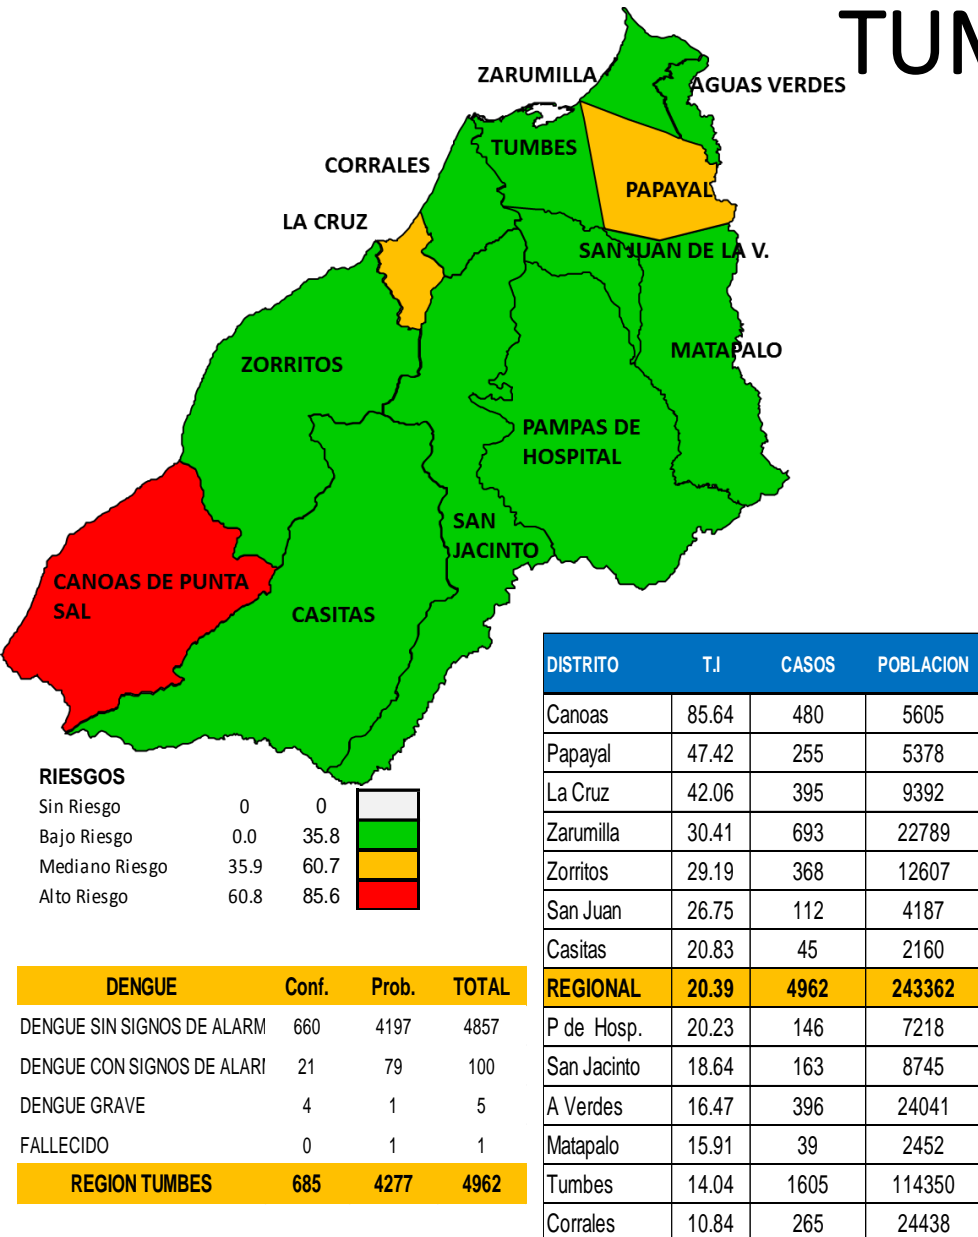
TUN

ZARUMILLA
AGUAS VERDES
CORRALES
TUMBES
PAPAYAL
LA CRUZ
SAN JUAN DE LA V.
ZORRITOS
MATAPALO
PAMPAS DE HOSPITAL
SAN JACINTO
CANOAS DE PUNTA SAL
CASITAS

RIESGOS
Sin Riesgo 0 0
Bajo Riesgo 0.0 35.8
Mediano Riesgo 35.9 60.7
Alto Riesgo 60.8 85.6

| DENGUE | Conf. | Prob. | TOTAL |
|---|---|---|---|
| DENGUE SIN SIGNOS DE ALARM | 660 | 4197 | 4857 |
| DENGUE CON SIGNOS DE ALARI | 21 | 79 | 100 |
| DENGUE GRAVE | 4 | 1 | 5 |
| FALLECIDO | 0 | 1 | 1 |
| REGION TUMBES | 685 | 4277 | 4962 |

| DISTRITO | T.I | CASOS | POBLACION |
|---|---|---|---|
| Canoas | 85.64 | 480 | 5605 |
| Papayal | 47.42 | 255 | 5378 |
| La Cruz | 42.06 | 395 | 9392 |
| Zarumilla | 30.41 | 693 | 22789 |
| Zorritos | 29.19 | 368 | 12607 |
| San Juan | 26.75 | 112 | 4187 |
| Casitas | 20.83 | 45 | 2160 |
| REGIONAL | 20.39 | 4962 | 243362 |
| P de Hosp. | 20.23 | 146 | 7218 |
| San Jacinto | 18.64 | 163 | 8745 |
| A Verdes | 16.47 | 396 | 24041 |
| Matapalo | 15.91 | 39 | 2452 |
| Tumbes | 14.04 | 1605 | 114350 |
| Corrales | 10.84 | 265 | 24438 |